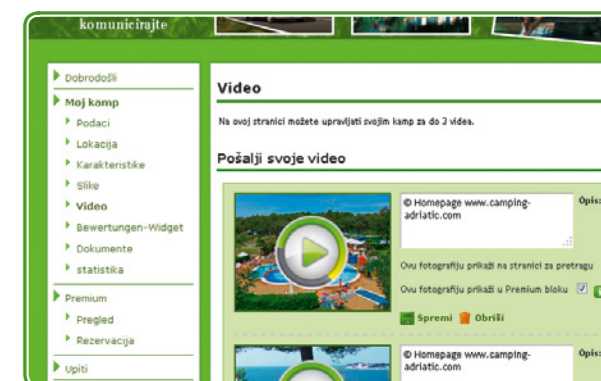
komunicirajte

Dobrodošli
Moj kamp
Podaci
Lokacija
Karakteristike
Slike
Video
Bewertungen-Widget
Dokumente
statistika
Premium
Pregled
Rezervacija
Upiti

Video

Na ovoj stranici možete upravljati svojim kamp za do 3 videa.

Pošalji svoje video

© Homepage www.camping-adriatic.com

Opis

Ovu fotografiju prikaži na stranici za pretragu

Ovu fotografiju prikaži u Premium bloku

Spremi Obriši

© Homepage www.camping-adriatic.com

Opis